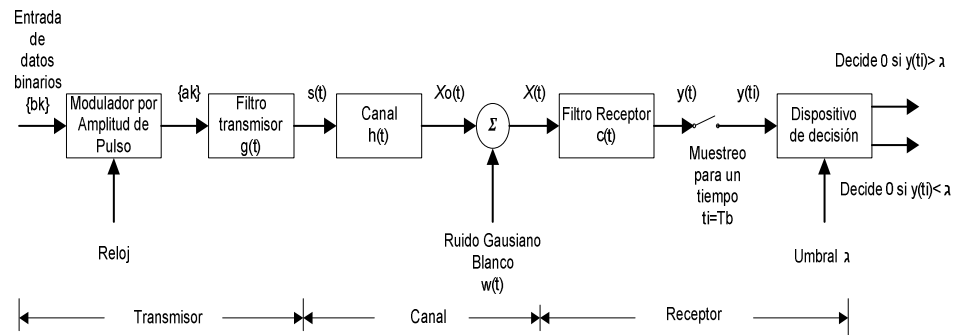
Entrada de datos binarios {bk}

Modulador por Amplitud de Pulso

{ak}

Filtro transmisor g(t)

s(t)

Canal h(t)

Xo(t)

$\Sigma$

X(t)

Filtro Receptor c(t)

y(t)

y(ti)

Dispositivo de decisión

Decide 0 si y(ti)> ג

Decide 0 si y(ti)< ג

Reloj

Ruido Gausiano Blanco w(t)

Muestreo para un tiempo ti=Tb

Umbral ג

Transmisor

Canal

Receptor